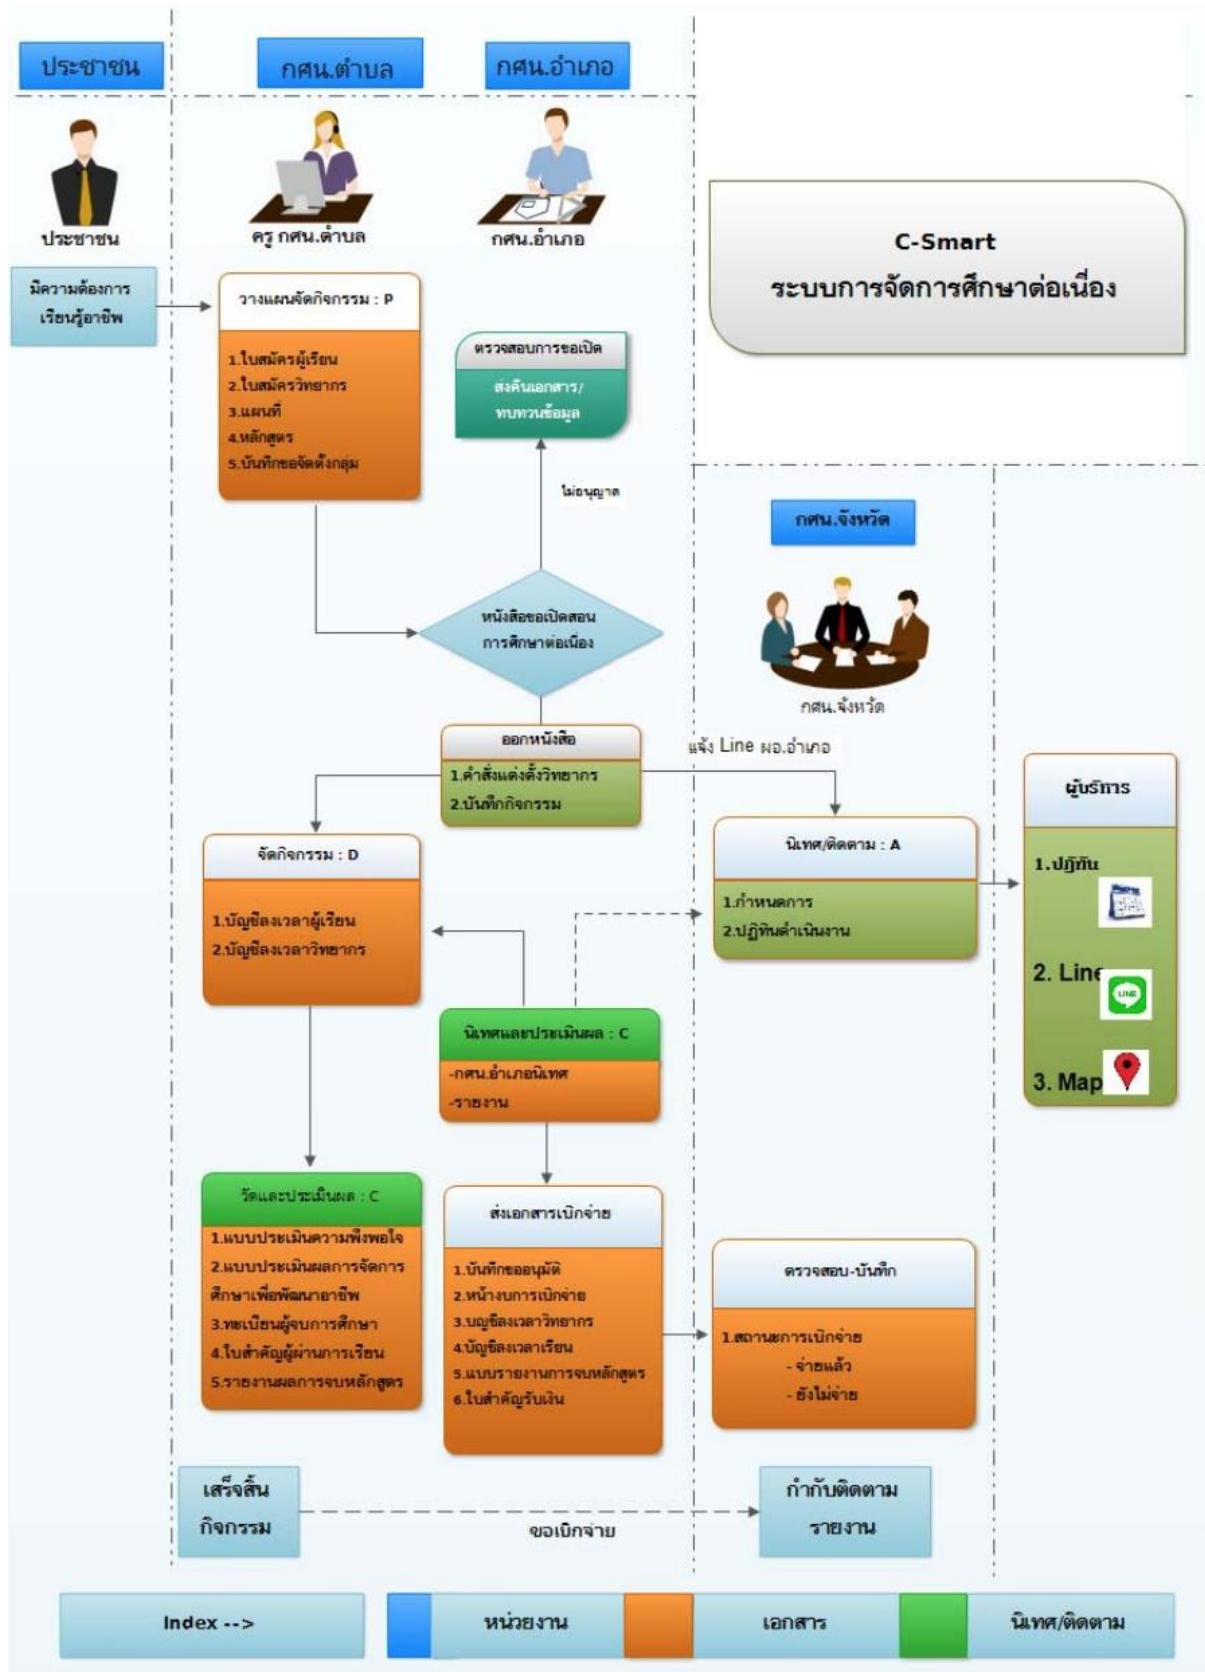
ประชาชน

กศน.ตำบล

กศน.อำเภอ

ประชาชน

ครู กศน.ตำบล

กศน.อำเภอ

C-Smart
ระบบการจัดการศึกษาต่อเนื่อง

มีความต้องการเรียนรู้อาชีพ

วางแผนจัดกิจกรรม : P

1.ใบสมัครผู้เรียน
2.ใบสมัครวิทยากร
3.แผนที่
4.หลักสูตร
5.บันทึกขอจัดตั้งกลุ่ม

ตรวจสอบการขอเปิด

ส่งคืนเอกสาร/ทบทวนข้อมูล

ไม่อนุญาต

กศน.จังหวัด

หนังสือขอเปิดสอนการศึกษาต่อเนื่อง

กศน.จังหวัด

ออกหนังสือ

1.คำสั่งแต่งตั้งวิทยากร
2.บันทึกกิจกรรม

แจ้ง Line ผอ.อำเภอ

ผู้บริการ

1.ปฏิทิน

2. Line

3. Map

จัดกิจกรรม : D

1.บัญชีลงเวลาผู้เรียน
2.บัญชีลงเวลาวิทยากร

นิเทศ/ติดตาม : A

1.กำหนดการ
2.ปฏิทินดำเนินงาน

นิเทศและประเมินผล : C

-กศน.อำเภอนิเทศ
-รายงาน

วัดและประเมินผล : C

1.แบบประเมินความพึงพอใจ
2.แบบประเมินผลการจัดการศึกษาเพื่อพัฒนาอาชีพ
3.ทะเบียนผู้จบการศึกษา
4.ใบสำคัญผู้ผ่านการเรียน
5.รายงานผลการจบหลักสูตร

ส่งเอกสารเบิกจ่าย

1.บันทึกขออนุมัติ
2.หน้างบการเบิกจ่าย
3.บญชีลงเวลาวิทยากร
4.บัญชีลงเวลาเรียน
5.แบบรายงานการจบหลักสูตร
6.ใบสำคัญรับเงิน

ตรวจสอบ-บันทึก

1.สถานะการเบิกจ่าย
- จ่ายแล้ว
- ยังไม่จ่าย

เสร็จสิ้นกิจกรรม

ขอเบิกจ่าย

กำกับติดตามรายงาน

Index -->

หน่วยงาน

เอกสาร

นิเทศ/ติดตาม